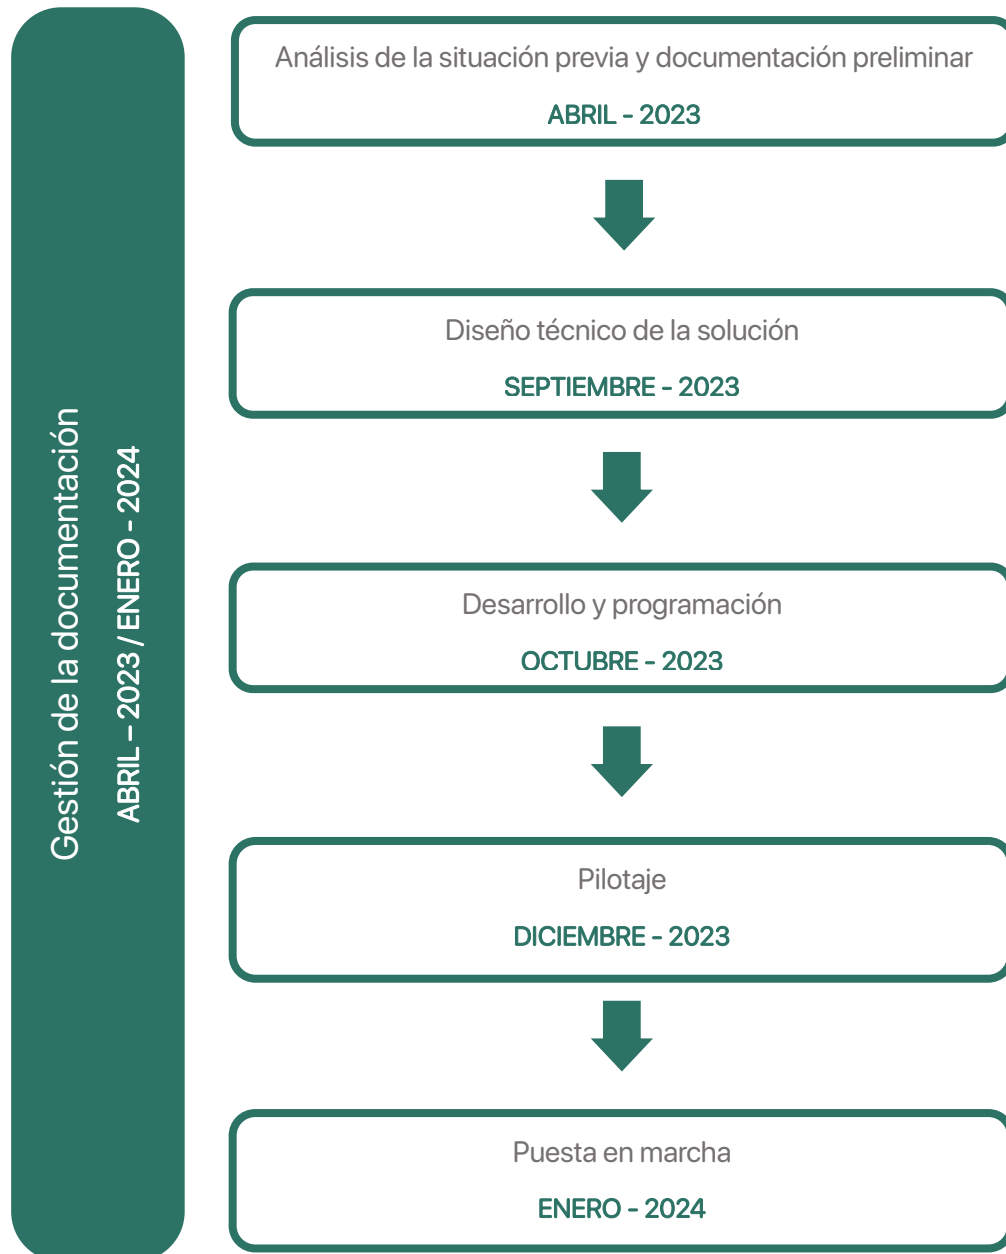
Gestión de la documentación
ABRIL – 2023 / ENERO - 2024

Análisis de la situación previa y documentación preliminar
ABRIL - 2023

Diseño técnico de la solución
SEPTIEMBRE - 2023

Desarrollo y programación
OCTUBRE - 2023

Pilotaje
DICIEMBRE - 2023

Puesta en marcha
ENERO - 2024